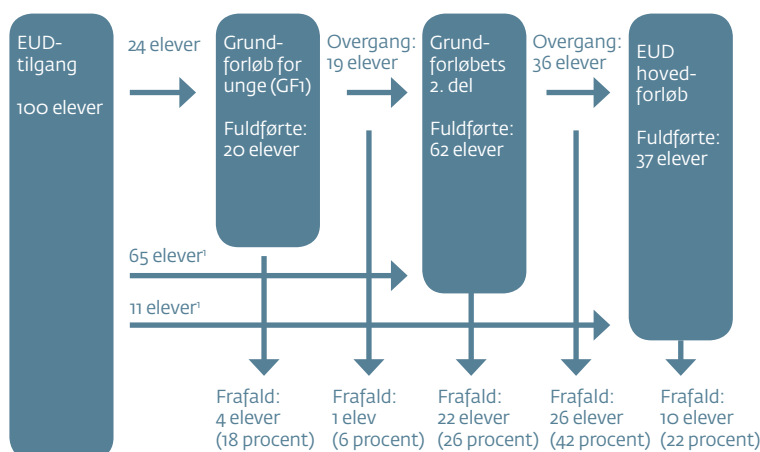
EUD-tilgang

100 elever

24 elever

Grundforløb for unge (GF1)

Fuldførte: 20 elever

Overgang: 19 elever

Grundforløbets 2. del

Fuldførte: 62 elever

Overgang: 36 elever

EUD hovedforløb

Fuldførte: 37 elever

65 elever¹

11 elever¹

Frafald: 4 elever (18 procent)

Frafald: 1 elev (6 procent)

Frafald: 22 elever (26 procent)

Frafald: 26 elever (42 procent)

Frafald: 10 elever (22 procent)